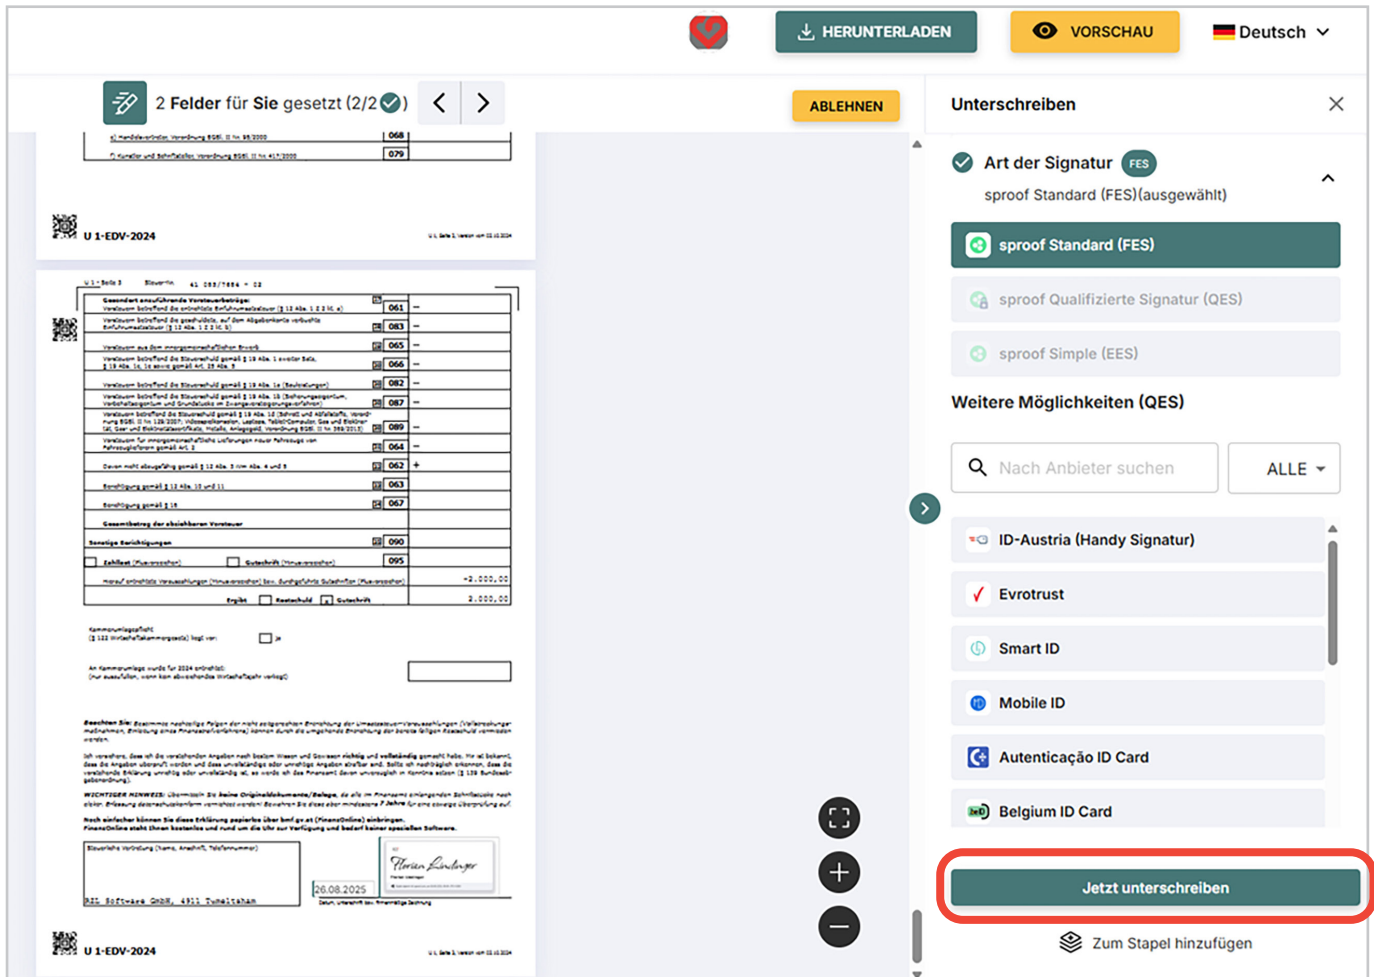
HERUNTERLADEN
VORSCHAU
Deutsch

2 Felder für Sie gesetzt (2/2)
ABLEHNEN

U 1-EDV-2024

068
079

061
083
065
066
082
087
089
064
062
063
067
090
095

-2.000,00
2.000,00

26.08.2025

U 1-EDV-2024

Unterschreiben

Art der Signatur FES
sproof Standard (FES)(ausgewählt)

sproof Standard (FES)
sproof Qualifizierte Signatur (QES)
sproof Simple (EES)

Weitere Möglichkeiten (QES)

Nach Anbieter suchen
ALLE

ID-Austria (Handy Signatur)
Evrotrust
Smart ID
Mobile ID
Autenticação ID Card
Belgium ID Card

Jetzt unterschreiben
Zum Stapel hinzufügen